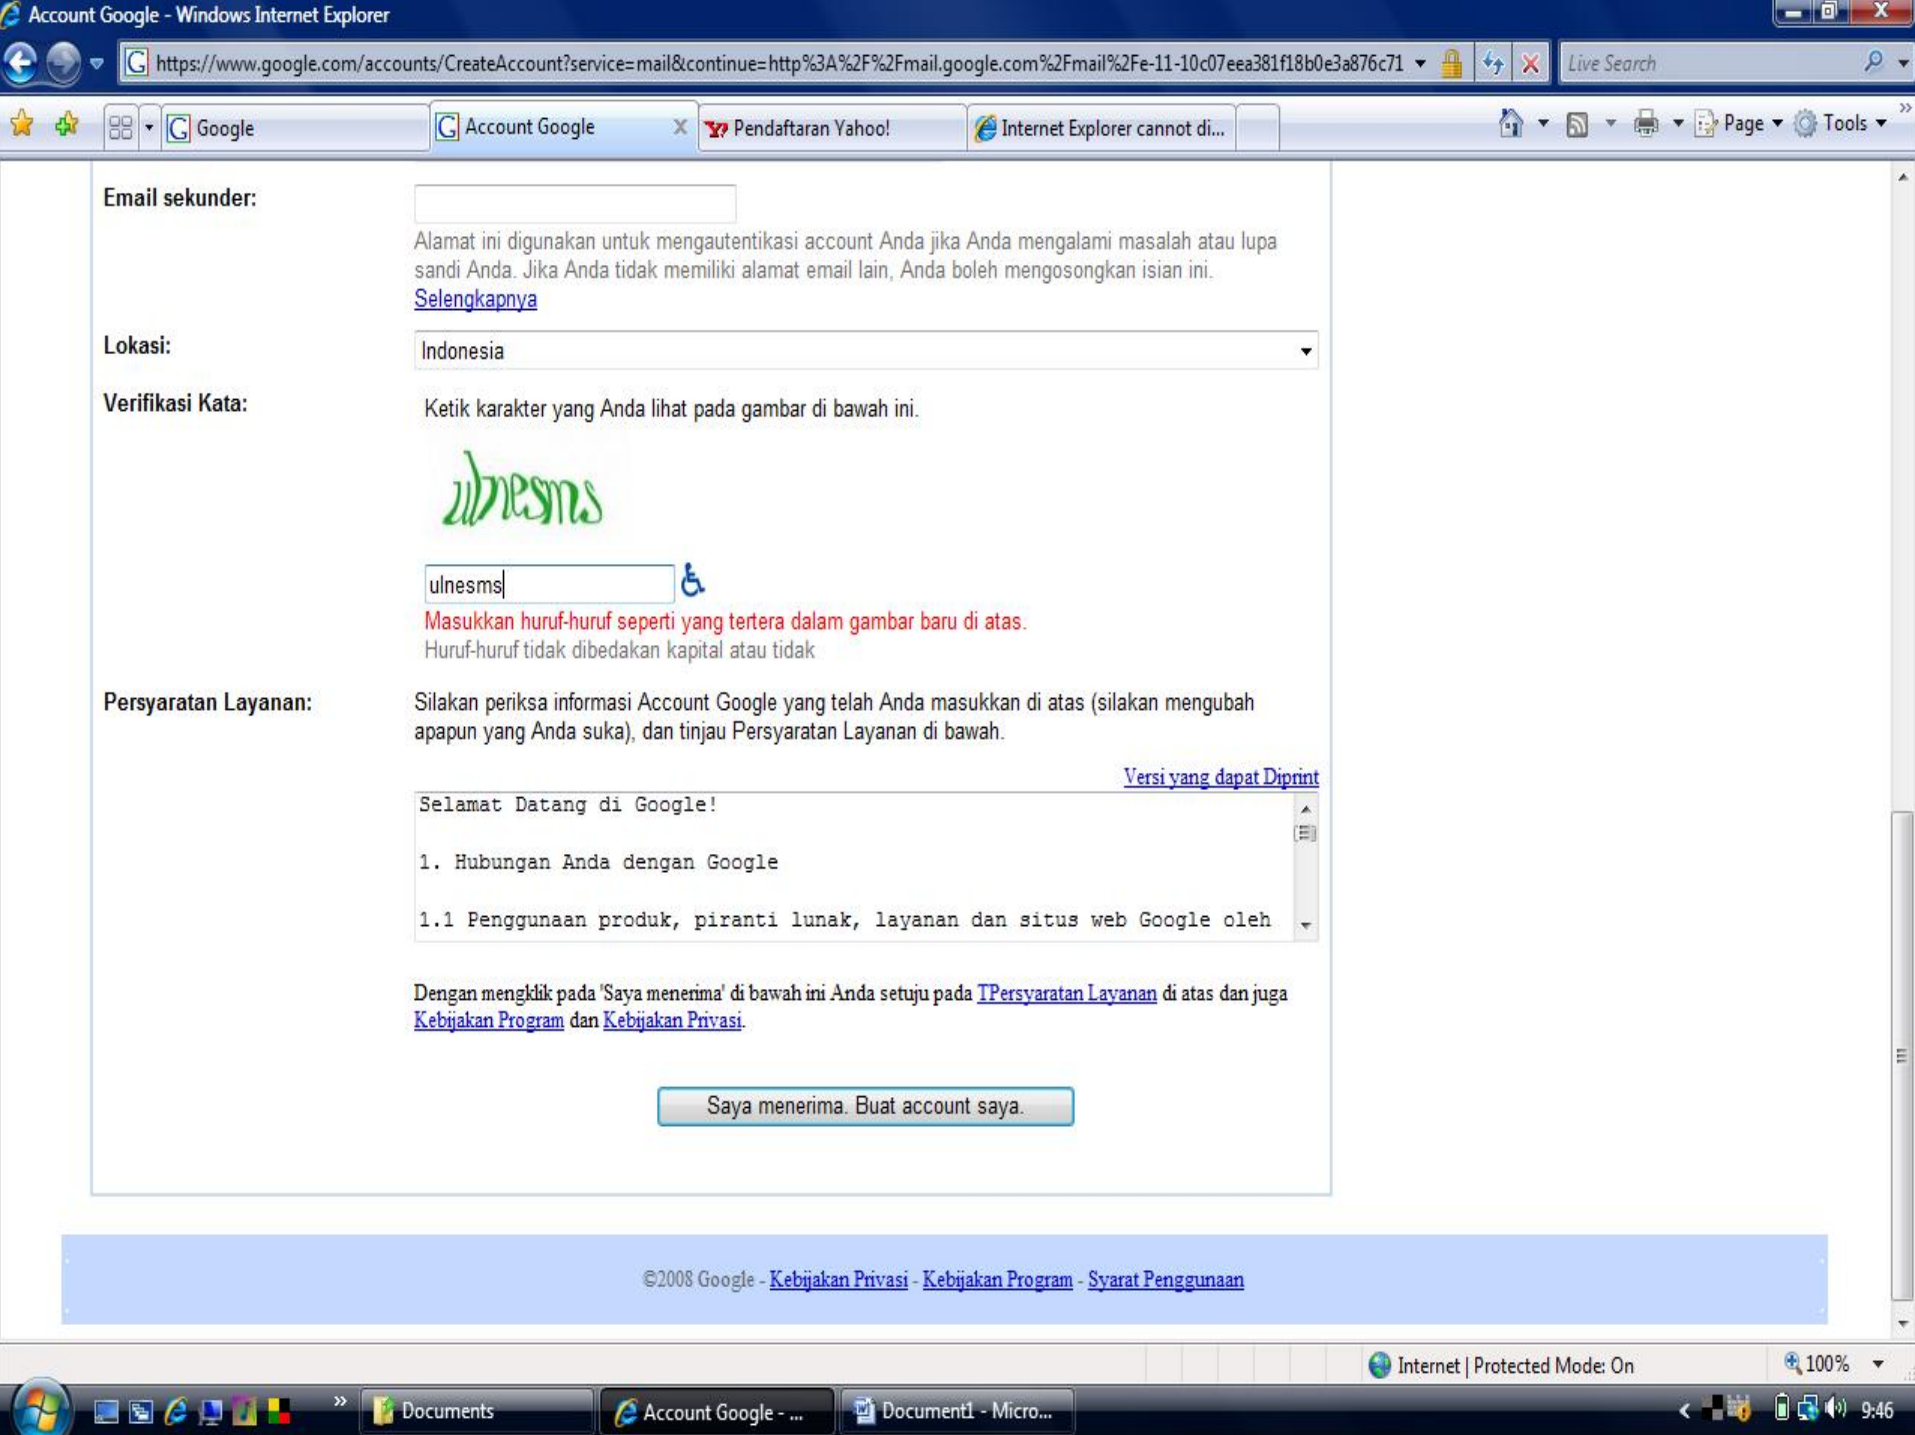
Account Google - Windows Internet Explorer

https://www.google.com/accounts/CreateAccount?service=mail&continue=http%3A%2F%2Fmail.google.com%2Fmail%2Fe-11-10c07eea381f18b0e3a876c71

Live Search

Google | Account Google | Pendaftaran Yahoo! | Internet Explorer cannot di...

Page | Tools

Email sekunder:

Alamat ini digunakan untuk mengautentikasi account Anda jika Anda mengalami masalah atau lupa sandi Anda. Jika Anda tidak memiliki alamat email lain, Anda boleh mengosongkan isian ini.
Selengkapnya

Lokasi: Indonesia

Verifikasi Kata: Ketik karakter yang Anda lihat pada gambar di bawah ini.

ulnesms

ulnesms

Masukkan huruf-huruf seperti yang tertera dalam gambar baru di atas.
Huruf-huruf tidak dibedakan kapital atau tidak

Persyaratan Layanan: Silakan periksa informasi Account Google yang telah Anda masukkan di atas (silakan mengubah apapun yang Anda suka), dan tinjau Persyaratan Layanan di bawah.

Versi yang dapat Diprint

Selamat Datang di Google!

1. Hubungan Anda dengan Google

1.1 Penggunaan produk, piranti lunak, layanan dan situs web Google oleh

Dengan mengklik pada 'Saya menerima' di bawah ini Anda setuju pada TPersyaratan Layanan di atas dan juga Kebijakan Program dan Kebijakan Privasi.

Saya menerima. Buat account saya.

©2008 Google - Kebijakan Privasi - Kebijakan Program - Syarat Penggunaan

Internet | Protected Mode: On

100%

Documents | Account Google - ... | Document1 - Micro...

9:46